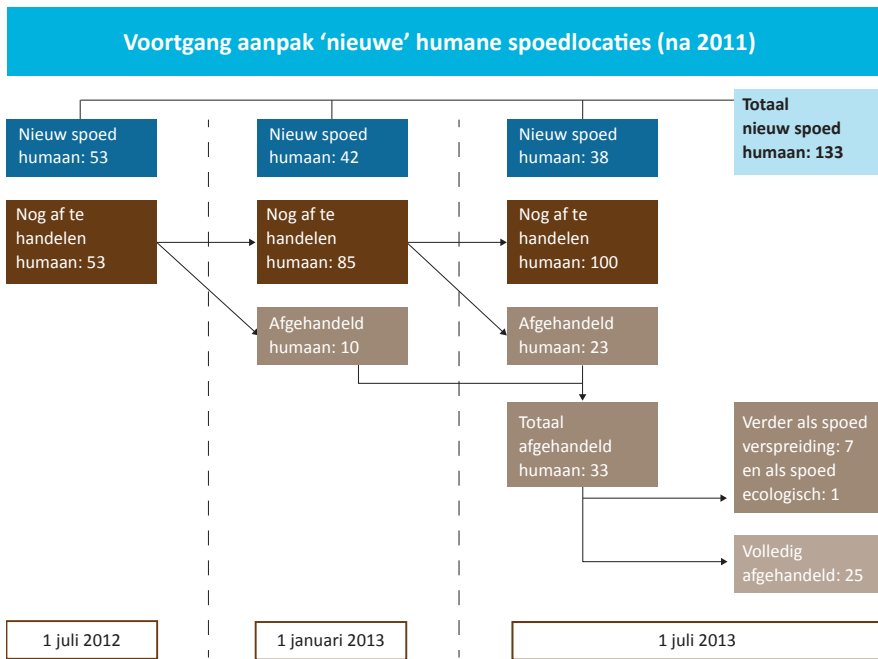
Voortgang aanpak 'nieuwe' humane spoedlocaties (na 2011)

Nieuw spoed humaan: 53

Nieuw spoed humaan: 42

Nieuw spoed humaan: 38

Totaal nieuw spoed humaan: 133

Nog af te handelen humaan: 53

Nog af te handelen humaan: 85

Nog af te handelen humaan: 100

Afgehandeld humaan: 10

Afgehandeld humaan: 23

Totaal afgehandeld humaan: 33

Verder als spoed verspreiding: 7 en als spoed ecologisch: 1

Volledig afgehandeld: 25

1 juli 2012

1 januari 2013

1 juli 2013